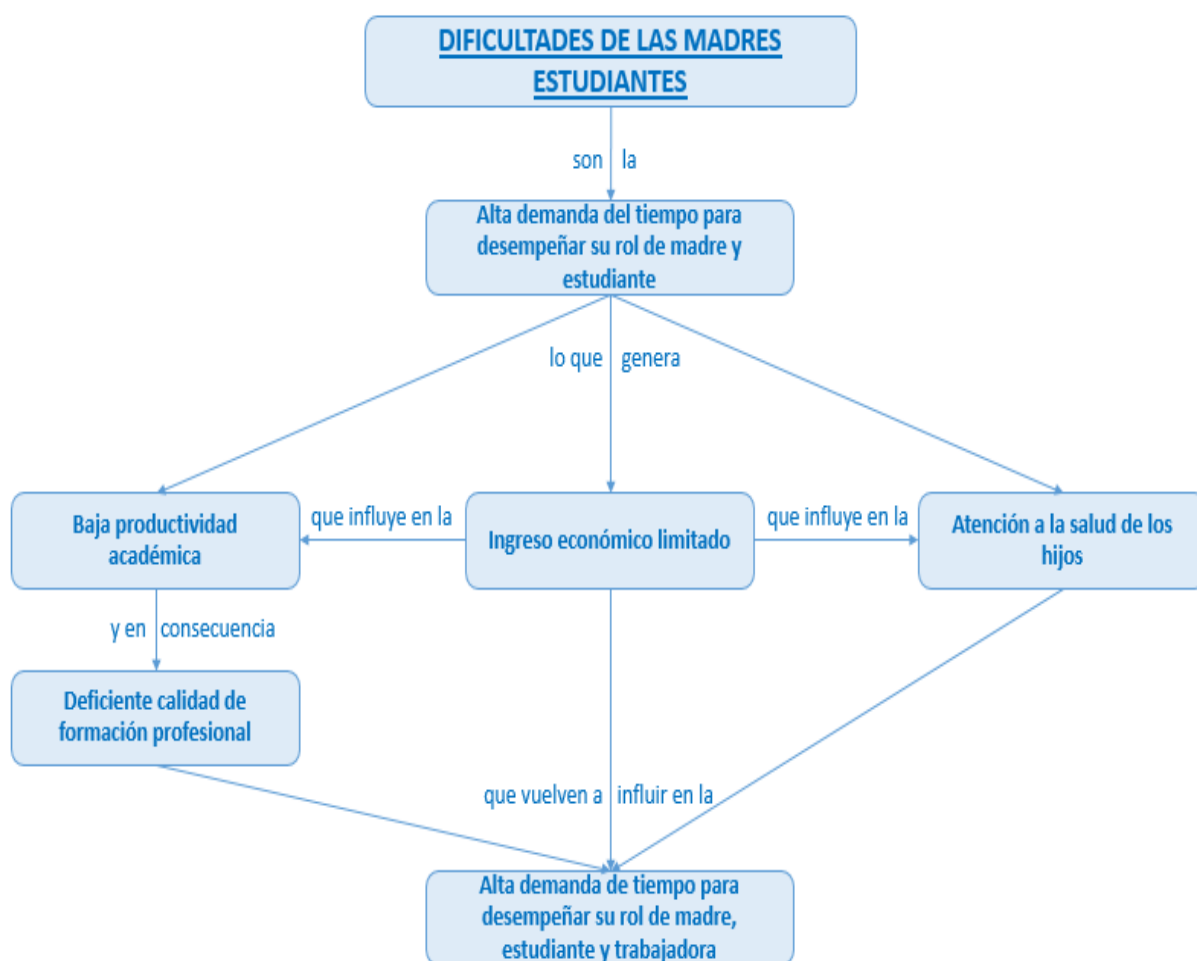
DIFICULTADES DE LAS MADRES ESTUDIANTES

son la

Alta demanda del tiempo para desempeñar su rol de madre y estudiante

lo que genera

Baja productividad académica

que influye en la

Ingreso económico limitado

que influye en la

Atención a la salud de los hijos

y en consecuencia

Deficiente calidad de formación profesional

que vuelven a influir en la

Alta demanda de tiempo para desempeñar su rol de madre, estudiante y trabajadora